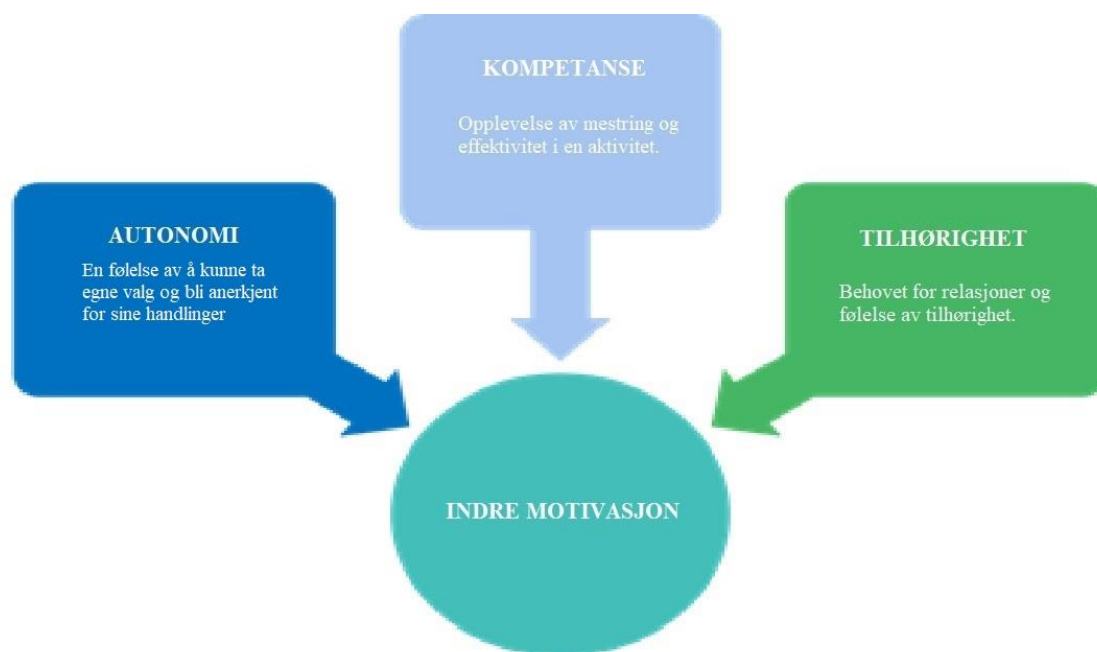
KOMPETANSE

Opplevelse av mestring og effektivitet i en aktivitet.

AUTONOMI

En følelse av å kunne ta egne valg og bli anerkjent for sine handlinger

TILHØRIGHET

Behovet for relasjoner og følelse av tilhørighet.

INDRE MOTIVASJON